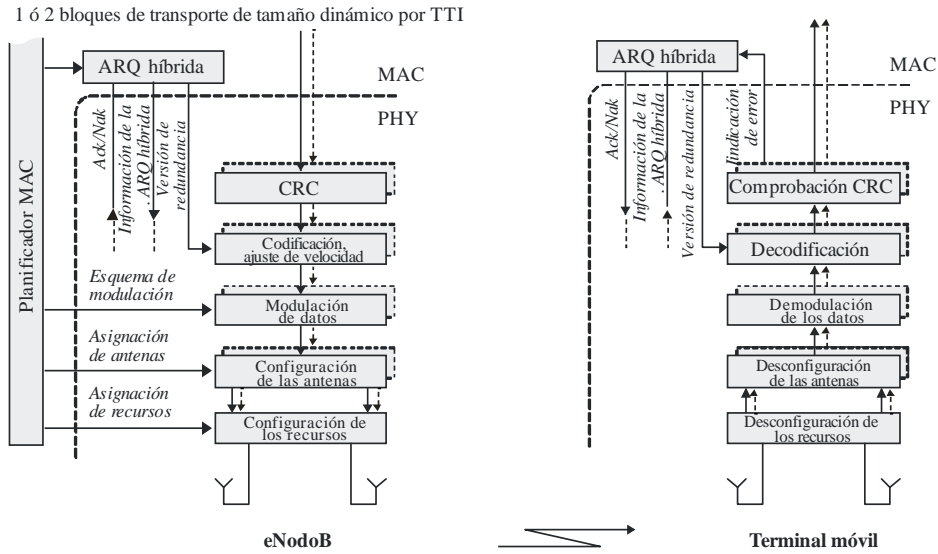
1 ó 2 bloques de transporte de tamaño dinámico por TTI

Planificador MAC

ARQ híbrida

MAC

PHY

Ack/Nak

Información de la ARQ híbrida

Versión de redundancia

CRC

Codificación, ajuste de velocidad

Esquema de modulación

Modulación de datos

Asignación de antenas

Configuración de las antenas

Asignación de recursos

Configuración de los recursos

eNodoB

ARQ híbrida

MAC

PHY

Ack/Nak

Información de la ARQ híbrida

Versión de redundancia

Indicación de error

Comprobación CRC

Decodificación

Demodulación de los datos

Desconfiguración de las antenas

Desconfiguración de los recursos

Terminal móvil